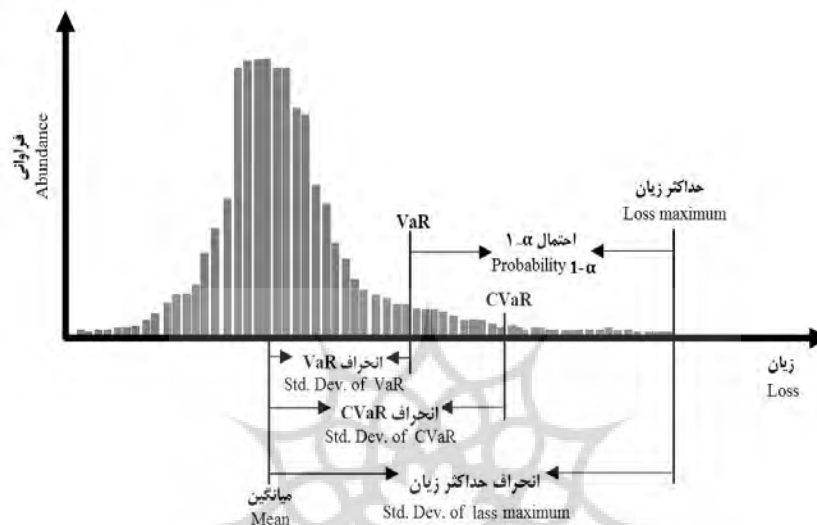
فراوانی
Abundance

حداکثر زیان
Loss maximum

VaR

احتمال α-۱
Probability 1-α

CVaR

زیان
Loss

انحراف VaR
Std. Dev. of VaR

انحراف CVaR
Std. Dev. of CVaR

انحراف حداکثر زیان
Std. Dev. of lass maximum

میانگین
Mean